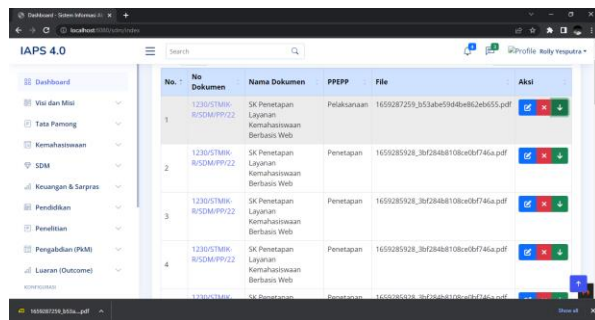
Dashboard - Sistem Informasi Ak ×  +

localhost:8080/sdm/index

IAPS 4.0

Search

Profile Rolly Yesputra

Dashboard

Visi dan Misi

Tata Pamong

Kemahasiswaan

SDM

Keuangan & Sarpras

Pendidikan

Penelitian

Pengabdian (PkM)

Luaran (Outcome)

KONFIGURASI

| No. | No Dokumen | Nama Dokumen | PPEPP | File | Aksi |
|---|---|---|---|---|---|
| 1 | 1230/STMIK-R/SDM/PP/22 | SK Penetapan Layanan Kemahasiswaan Berbasis Web | Pelaksanaan | 1659287259_b53abe59d4be862eb655.pdf | |
| 2 | 1230/STMIK-R/SDM/PP/22 | SK Penetapan Layanan Kemahasiswaan Berbasis Web | Penetapan | 1659285928_3bf284b8108ce0bf746a.pdf | |
| 3 | 1230/STMIK-R/SDM/PP/22 | SK Penetapan Layanan Kemahasiswaan Berbasis Web | Penetapan | 1659285928_3bf284b8108ce0bf746a.pdf | |
| 4 | 1230/STMIK-R/SDM/PP/22 | SK Penetapan Layanan Kemahasiswaan Berbasis Web | Penetapan | 1659285928_3bf284b8108ce0bf746a.pdf | |
| | 1230/STMIK- | SK Penetapan | Penetapan | 1659285928_3bf284b8108ce0bf746a.pdf | |

1659287259_b53a....pdf

Show all